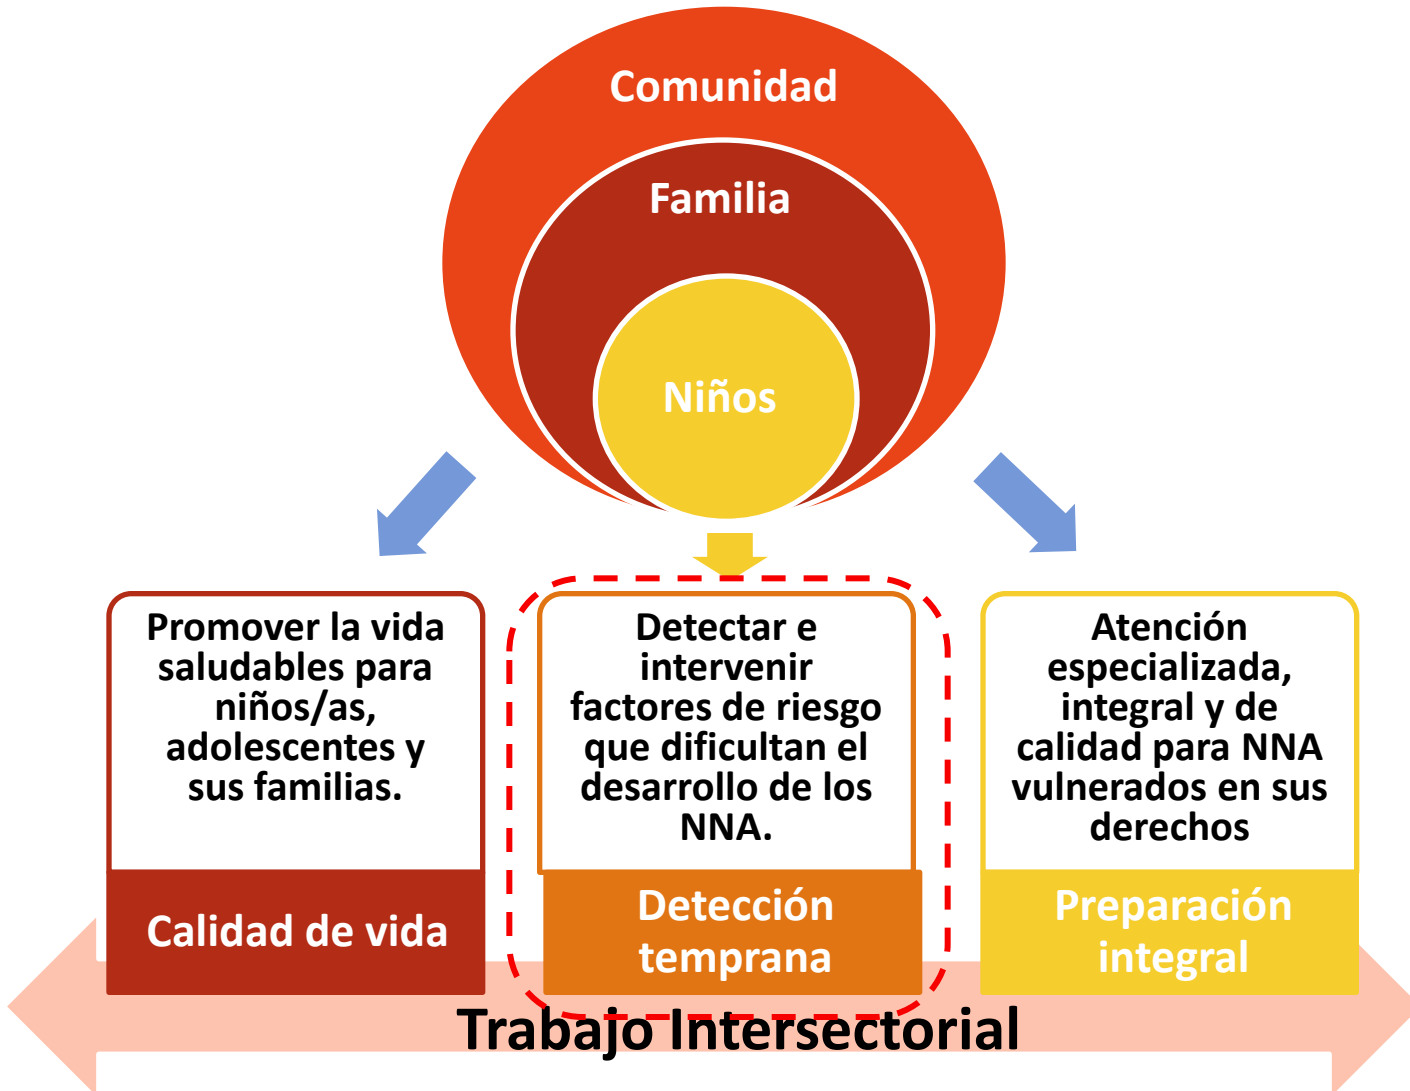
Comunidad

Familia

Niños

Promover la vida saludables para niños/as, adolescentes y sus familias.

Calidad de vida

Detectar e intervenir factores de riesgo que dificultan el desarrollo de los NNA.

Detección temprana

Atención especializada, integral y de calidad para NNA vulnerados en sus derechos

Preparación integral

Trabajo Intersectorial